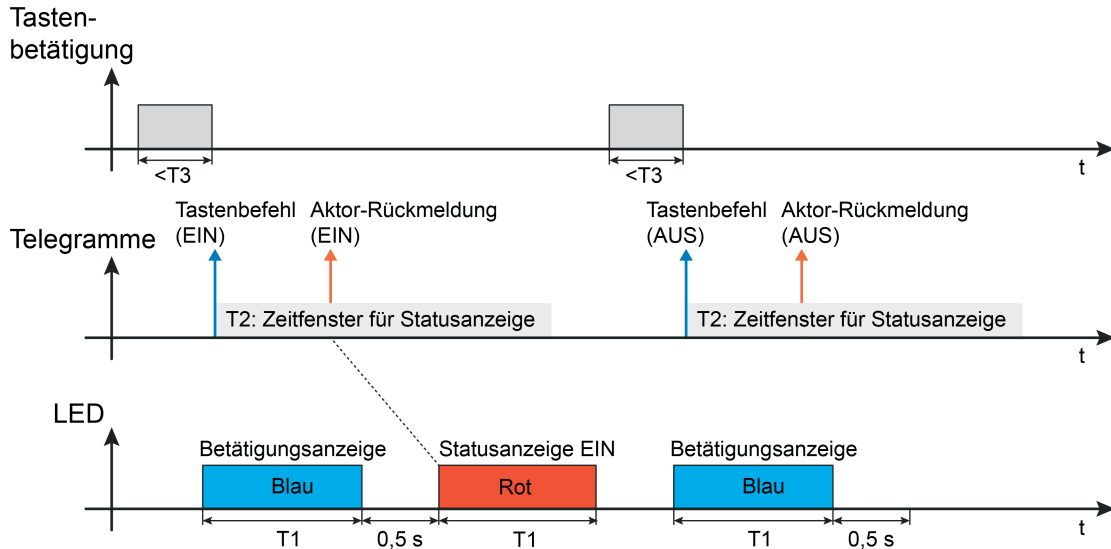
Tastenbetätigung

<T3

<T3

t

Telegramme

Tastenbefehl (EIN)

Aktor-Rückmeldung (EIN)

Tastenbefehl (AUS)

Aktor-Rückmeldung (AUS)

T2: Zeitfenster für Statusanzeige

T2: Zeitfenster für Statusanzeige

t

LED

Betätigungsanzeige

Statusanzeige EIN

Betätigungsanzeige

Blau

Rot

Blau

T1

0,5 s

T1

T1

0,5 s

t